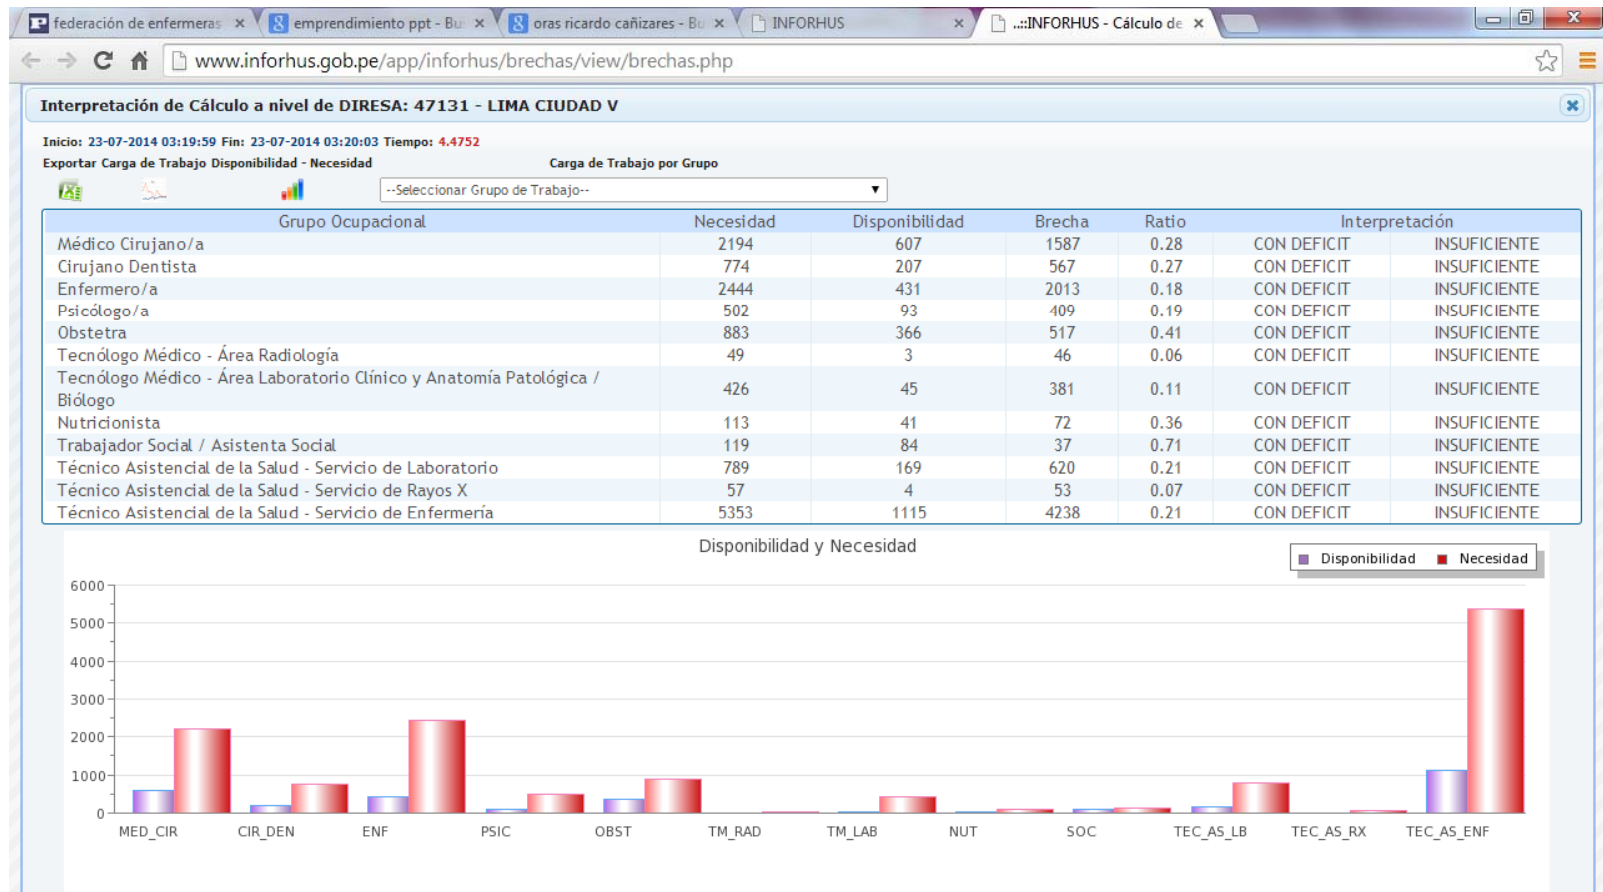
federación de enfermeras ×
emprendimiento ppt - Bu ×
oras ricardo cañizares - Bu ×
INFORHUS ×
..::INFORHUS - Cálculo de ×

www.inforhus.gob.pe/app/inforhus/brechas/view/brechas.php

Interpretación de Cálculo a nivel de DIRESA: 47131 - LIMA CIUDAD V

Inicio: 23-07-2014 03:19:59 Fin: 23-07-2014 03:20:03 Tiempo: 4.4752

Exportar Carga de Trabajo Disponibilidad - Necesidad

Carga de Trabajo por Grupo

--Seleccionar Grupo de Trabajo--

| Grupo Ocupacional | Necesidad | Disponibilidad | Brecha | Ratio | Interpretación | |
|---|---|---|---|---|---|---|
| Médico Cirujano/a | 2194 | 607 | 1587 | 0.28 | CON DEFICIT | INSUFICIENTE |
| Cirujano Dentista | 774 | 207 | 567 | 0.27 | CON DEFICIT | INSUFICIENTE |
| Enfermero/a | 2444 | 431 | 2013 | 0.18 | CON DEFICIT | INSUFICIENTE |
| Psicólogo/a | 502 | 93 | 409 | 0.19 | CON DEFICIT | INSUFICIENTE |
| Obstetra | 883 | 366 | 517 | 0.41 | CON DEFICIT | INSUFICIENTE |
| Tecnólogo Médico - Área Radiología | 49 | 3 | 46 | 0.06 | CON DEFICIT | INSUFICIENTE |
| Tecnólogo Médico - Área Laboratorio Clínico y Anatomía Patológica / Biólogo | 426 | 45 | 381 | 0.11 | CON DEFICIT | INSUFICIENTE |
| Nutricionista | 113 | 41 | 72 | 0.36 | CON DEFICIT | INSUFICIENTE |
| Trabajador Social / Asistenta Social | 119 | 84 | 37 | 0.71 | CON DEFICIT | INSUFICIENTE |
| Técnico Asistencial de la Salud - Servicio de Laboratorio | 789 | 169 | 620 | 0.21 | CON DEFICIT | INSUFICIENTE |
| Técnico Asistencial de la Salud - Servicio de Rayos X | 57 | 4 | 53 | 0.07 | CON DEFICIT | INSUFICIENTE |
| Técnico Asistencial de la Salud - Servicio de Enfermería | 5353 | 1115 | 4238 | 0.21 | CON DEFICIT | INSUFICIENTE |

Disponibilidad y Necesidad

Disponibilidad Necesidad

6000
5000
4000
3000
2000
1000
0

MED_CIR CIR_DEN ENF PSIC OBST TM_RAD TM_LAB NUT SOC TEC_AS_LB TEC_AS_RX TEC_AS_ENF